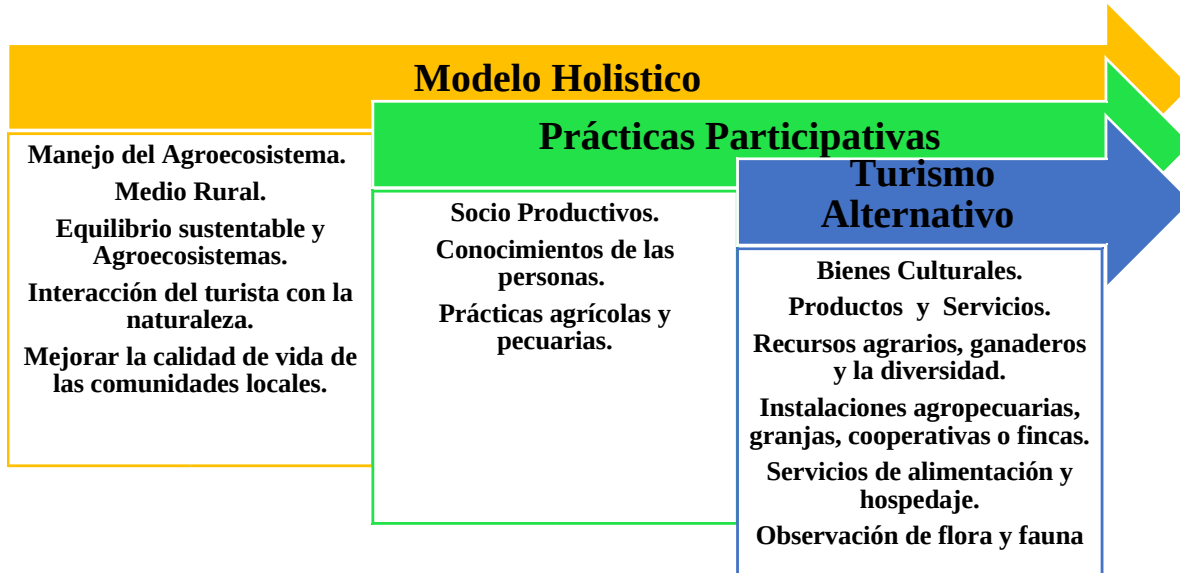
Modelo Holistico

Manejo del Agroecosistema.

Medio Rural.

Equilibrio sustentable y Agroecosistemas.

Interacción del turista con la naturaleza.

Mejorar la calidad de vida de las comunidades locales.

Prácticas Participativas

Socio Productivos.

Conocimientos de las personas.

Prácticas agrícolas y pecuarias.

Turismo Alternativo

Bienes Culturales.

Productos y Servicios.

Recursos agrarios, ganaderos y la diversidad.

Instalaciones agropecuarias, granjas, cooperativas o fincas.

Servicios de alimentación y hospedaje.

Observación de flora y fauna